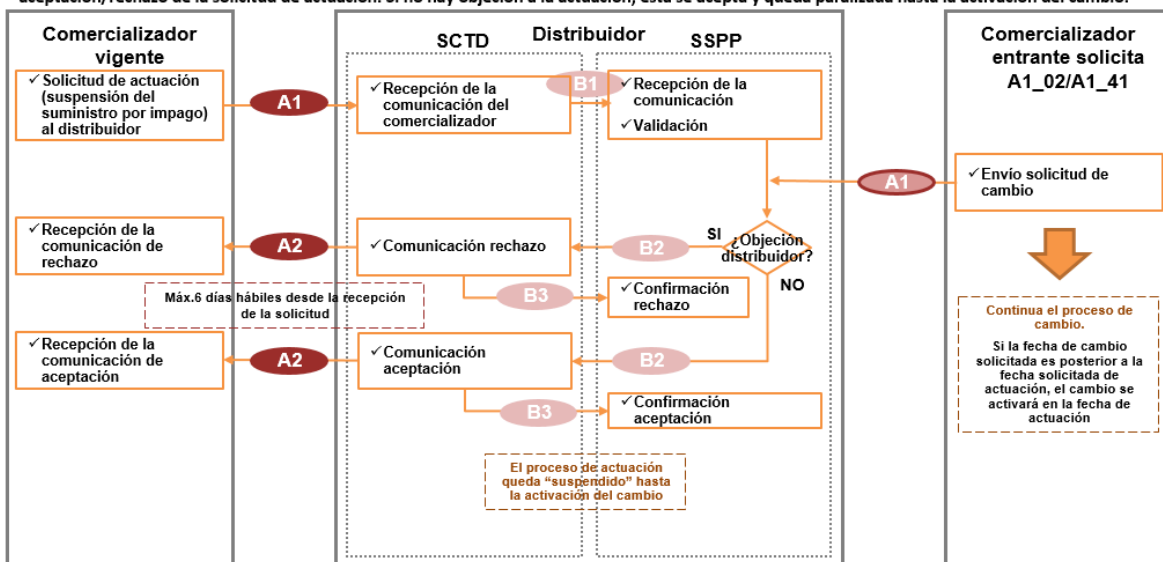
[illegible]

Comercializador vigente

✓Solicitud de actuación (suspensión del suministro por impago) al distribuidor

A1

✓Recepción de la comunicación de rechazo

A2

Máx.6 días hábiles desde la recepción de la solicitud

✓Recepción de la comunicación de aceptación

A2

Distribuidor

SCTD

✓Recepción de la comunicación del comercializador

B1

✓Comunicación rechazo

B3

✓Comunicación aceptación

B3

El proceso de actuación queda "suspendido" hasta la activación del cambio

SSPP

✓Recepción de la comunicación

✓Validación

B2

SI

¿Objeción distribuidor?

NO

✓Confirmación rechazo

B2

✓Confirmación aceptación

Comercializador entrante solicita A1_02/A1_41

A1

✓Envío solicitud de cambio

Continua el proceso de cambio.

Si la fecha de cambio solicitada es posterior a la fecha solicitada de actuación, el cambio se activará en la fecha de actuación